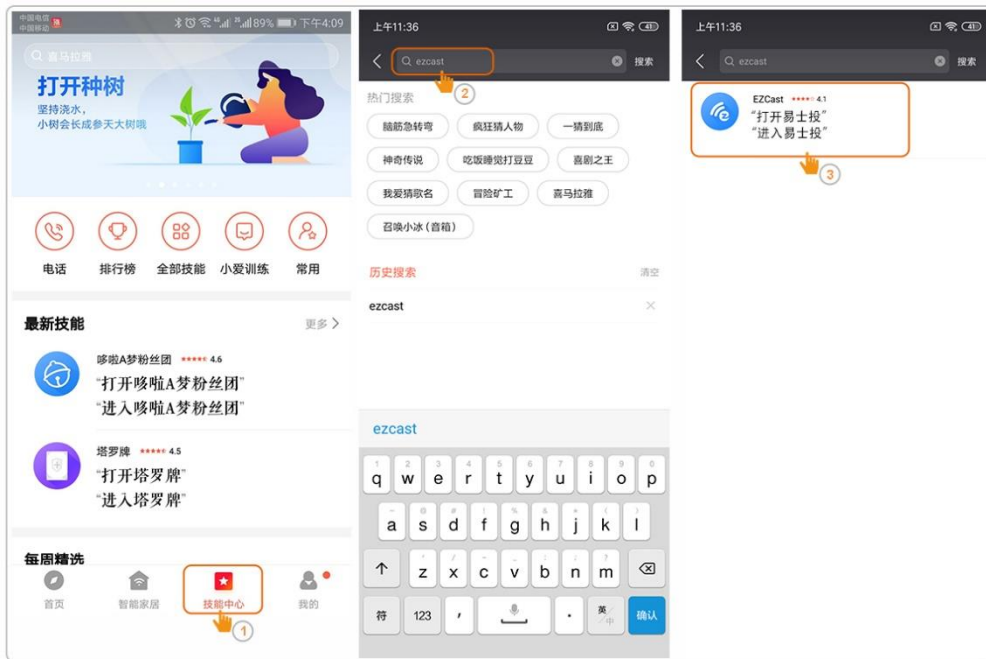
中国电信 中国移动 89% 下午4:09

喜马拉雅

打开种树

坚持浇水，小树会长成参天大树哦

电话 排行榜 全部技能 小爱训练 常用

最新技能 更多 >

哆啦A梦粉丝团 4.6
"打开哆啦A梦粉丝团"
"进入哆啦A梦粉丝团"

塔罗牌 4.5
"打开塔罗牌"
"进入塔罗牌"

每周精选

首页 智能家居 技能中心 我的

1

上午11:36

ezcast 搜索

2

热门搜索

脑筋急转弯 疯狂猜人物 一猜到底

神奇传说 吃饭睡觉打豆豆 喜剧之王

我爱猜歌名 冒险矿工 喜马拉雅

召唤小冰（音箱）

历史搜索 清空

ezcast

ezcast

q w e r t y u i o p

a s d f g h j k l

z x c v b n m

符 123 , 。 英/中 确认

上午11:36

ezcast 搜索

EZCast 4.1
"打开易士投"
"进入易士投"

3